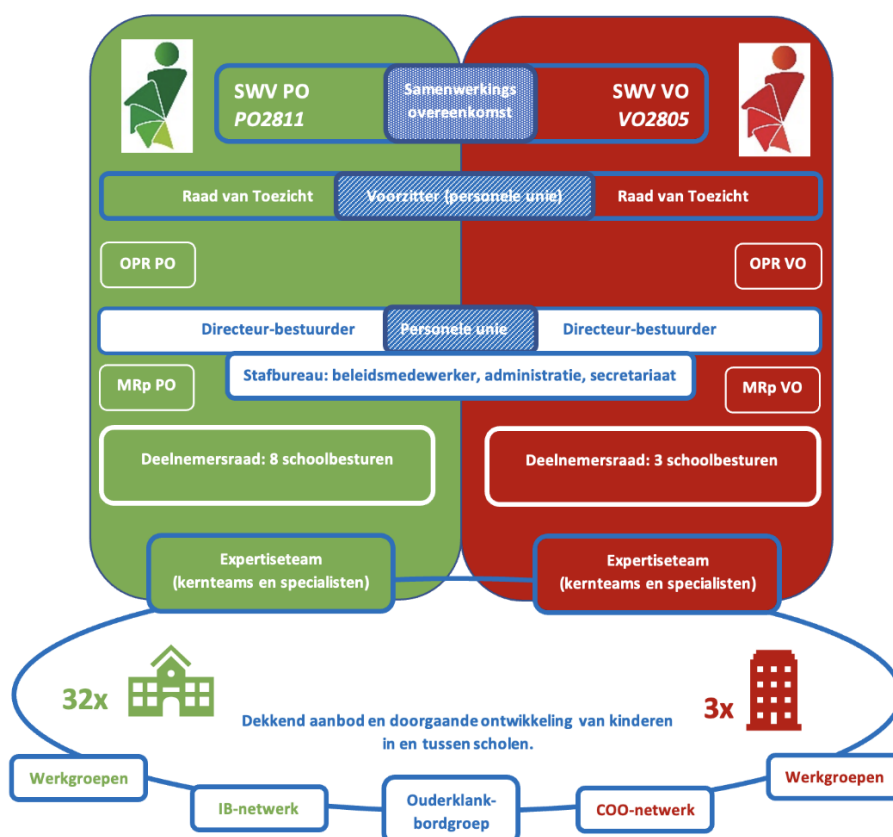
SWV PO
PO2811

Samenwerkings overeenkomst

SWV VO
VO2805

Raad van Toezicht

Voorzitter (personele unie)

Raad van Toezicht

OPR PO

OPR VO

Directeur-bestuurder

Personele unie

Directeur-bestuurder

Stafbureau: beleidsmedewerker, administratie, secretariaat

MRp PO

MRp VO

Deelnemersraad: 8 schoolbesturen

Deelnemersraad: 3 schoolbesturen

Expertiseteam (kernteams en specialisten)

Expertiseteam (kernteams en specialisten)

32x

3x

Dekkend aanbod en doorgaande ontwikkeling van kinderen in en tussen scholen.

Werkgroepen

IB-netwerk

Ouderklankbordgroep

COO-netwerk

Werkgroepen